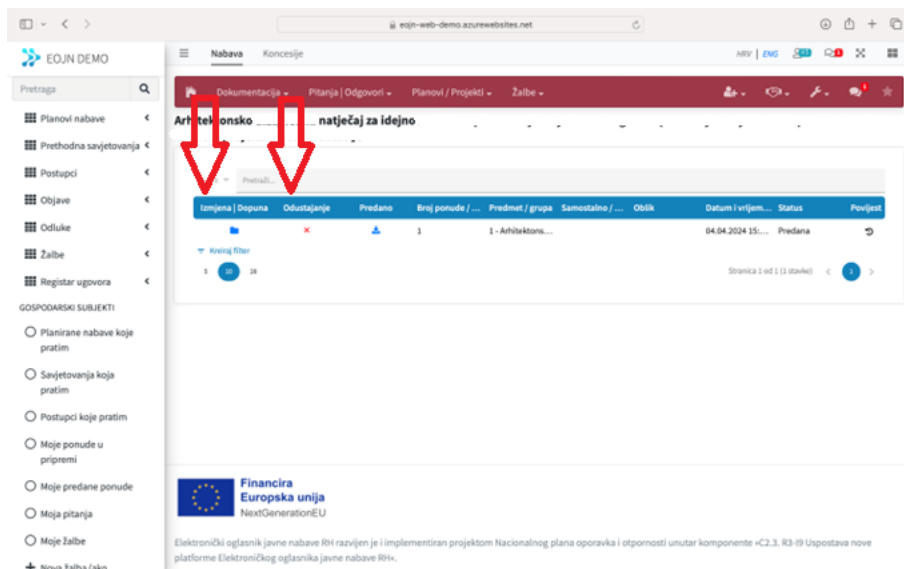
eojn-web-demo.azurewebsites.net

EOJN DEMO

Nabava Koncesije

HRV | ENG

Pretraga

Planovi nabave

Prethodna savjetovanja

Postupci

Objave

Odluke

Žalbe

Registar ugovora

GOSPODARSKI SUBJEKTI

Planirane nabave koje pratim

Savjetovanja koja pratim

Postupci koje pratim

Moje ponude u pripremi

Moje predane ponude

Moja pitanja

Moje žalbe

Nova žalba (ako

Dokumentacija Pitanja | Odgovori Planovi / Projekti Žalbe

Arhitekt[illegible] natječaj za idejno

Pretraži...

| Izmjena \| Dopuna | Odustajanje | Predano | Broj ponude / ... | Predmet / grupa | Samostalno / ... | Oblik | Datum i vrijem... | Status | Povijest |
|---|---|---|---|---|---|---|---|---|---|
| | × | | 1 | 1 - Arhitektons... | | | 04.04.2024 15:... | Predana | |

Kreiraj filter

5 10 20

Stranica 1 od 1 (1 stavke)

1

Financira Europska unija NextGenerationEU

Elektronički oglasnik javne nabave RH razvijen je i implementiran projektom Nacionalnog plana oporavka i otpornosti unutar komponente »C2.3. R3-I9 Uspostava nove platforme Elektroničkog oglasnika javne nabave RH«.